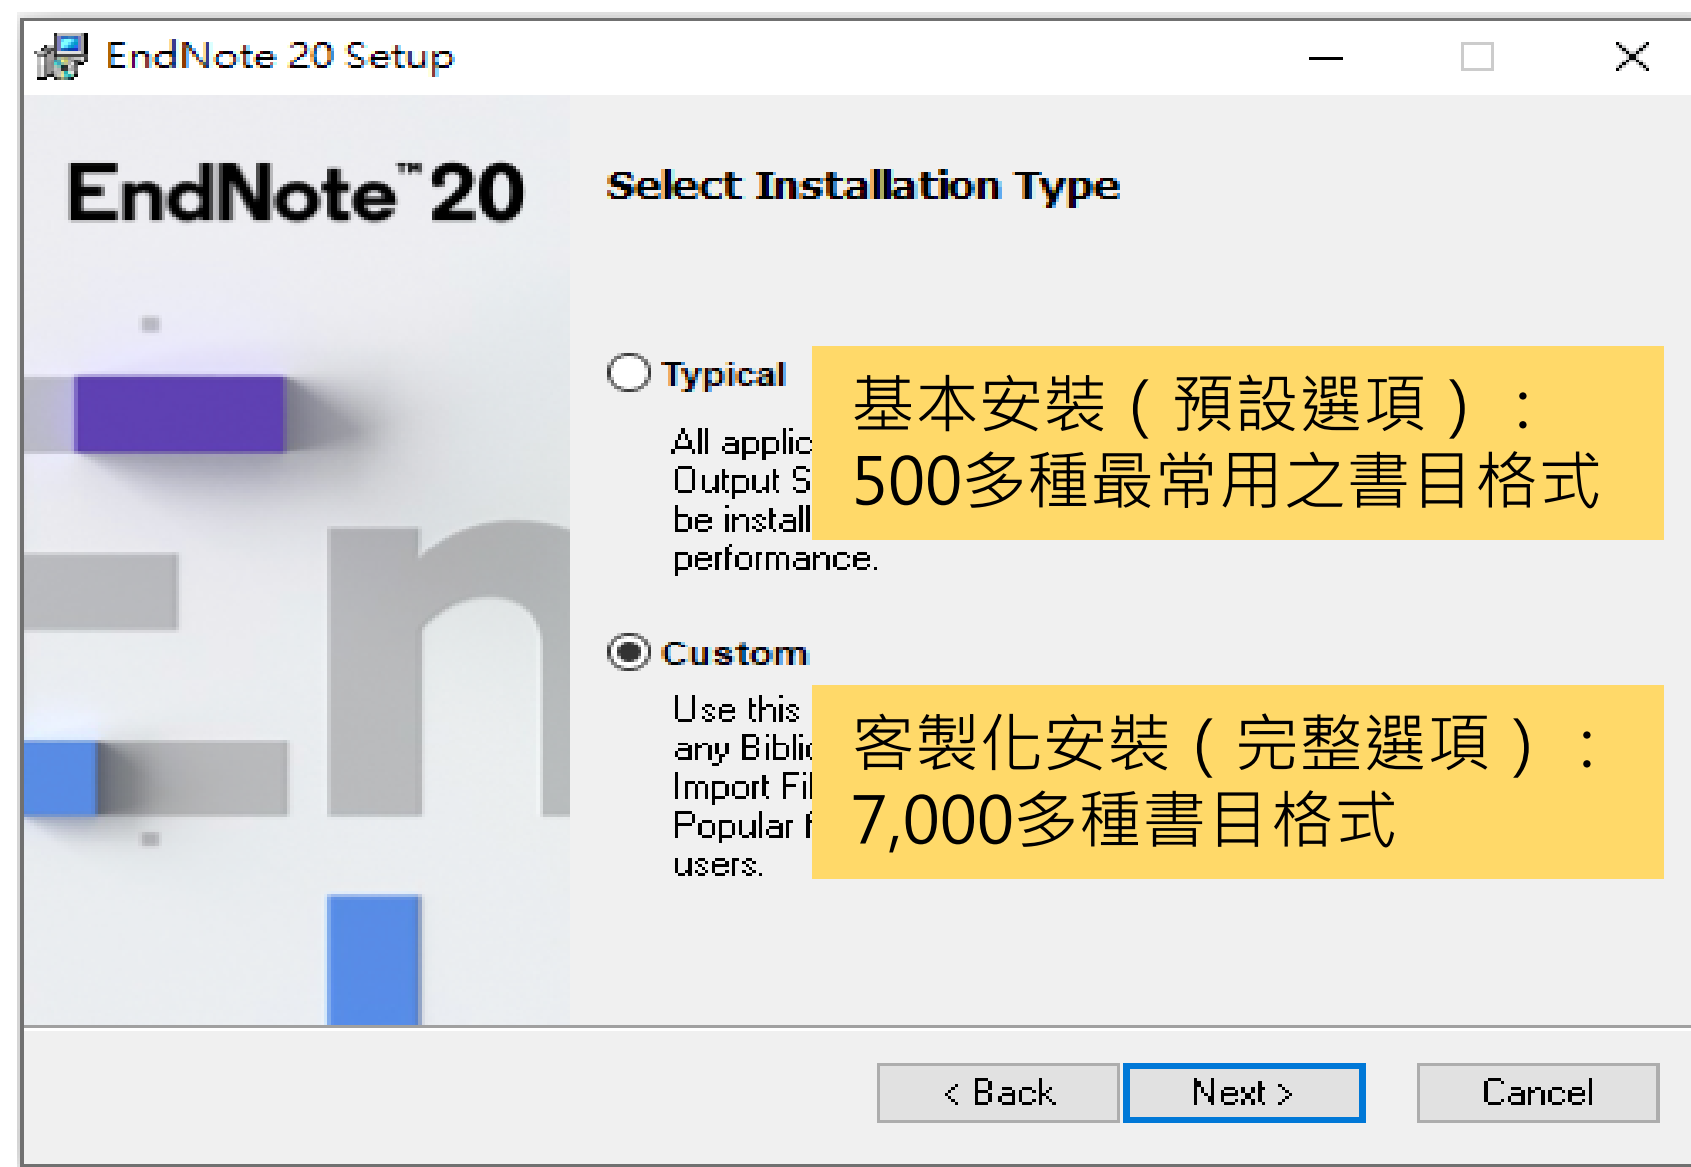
EndNote 20 Setup

EndNote™ 20

Select Installation Type

Typical

All applic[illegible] Output S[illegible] be install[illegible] performance.

基本安裝（預設選項）：
500多種最常用之書目格式

Custom

Use this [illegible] any Biblio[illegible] Import Fil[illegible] Popular f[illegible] users.

客製化安裝（完整選項）：
7,000多種書目格式

< Back

Next >

Cancel